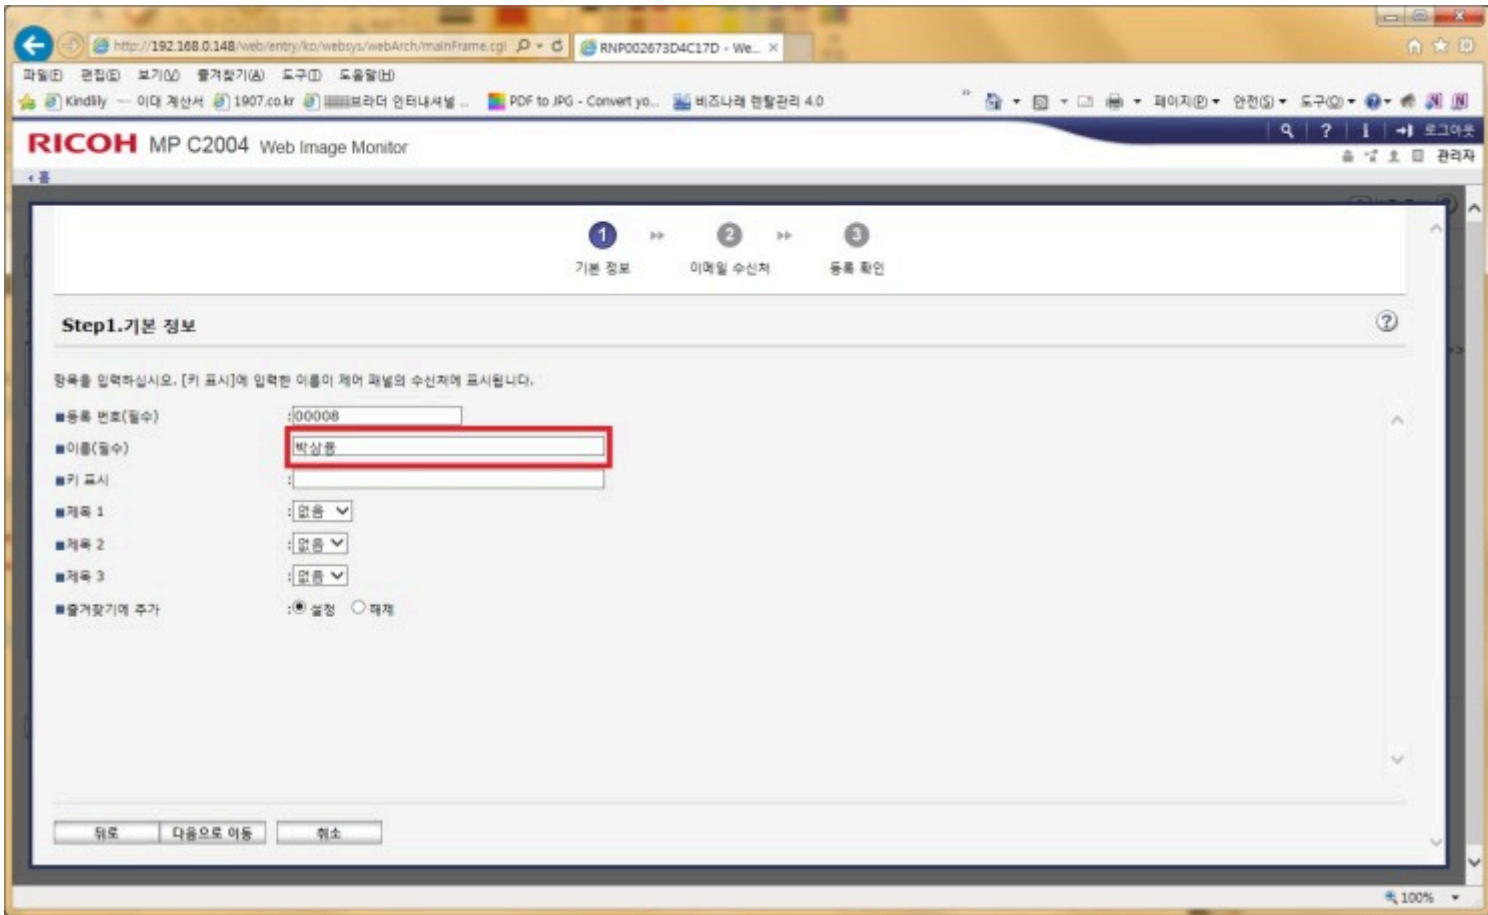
http://192.168.0.148/web/entry/ko/websys/webArch/mainFrame.cgi
RNP002673D4C17D - We...

파일(F) 편집(E) 보기(V) 즐겨찾기(A) 도구(T) 도움말(H)

Kindlily 이더 계산서 1907.co.kr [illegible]브라더 인터내셔널 ... PDF to JPG - Convert yo... 비즈나래 렌탈관리 4.0

페이지(P) 안전(S) 도구(O)

로그아웃

관리자

RICOH MP C2004 Web Image Monitor

홈

1 기본 정보
2 이메일 수신처
3 등록 확인

Step1.기본 정보

항목을 입력하십시오. [키 표시]에 입력한 이름이 제어 패널의 수신처에 표시됩니다.

■등록 번호(필수) : 00008

■이름(필수) : 박상률

■키 표시 :

■제목 1 : 없음

■제목 2 : 없음

■제목 3 : 없음

■즐겨찾기에 추가 : 설정 해제

뒤로 다음으로 이동 취소

100%